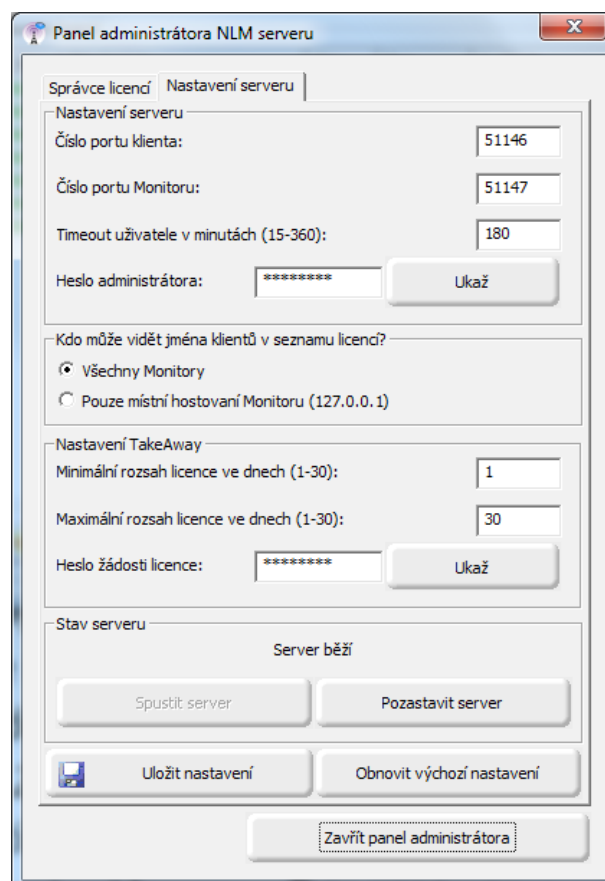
Panel administrátora NLM serveru

Správce licencí | Nastavení serveru

Nastavení serveru

Číslo portu klienta: 51146

Číslo portu Monitoru: 51147

Timeout uživatele v minutách (15-360): 180

Heslo administrátora: ******** Ukaž

Kdo může vidět jména klientů v seznamu licencí?

Všechny Monitory

Pouze místní hostovaní Monitoru (127.0.0.1)

Nastavení TakeAway

Minimální rozsah licence ve dnech (1-30): 1

Maximální rozsah licence ve dnech (1-30): 30

Heslo žádosti licence: ******** Ukaž

Stav serveru

Server běží

Spustit server

Pozastavit server

Uložit nastavení

Obnovit výchozí nastavení

Zavřít panel administrátora